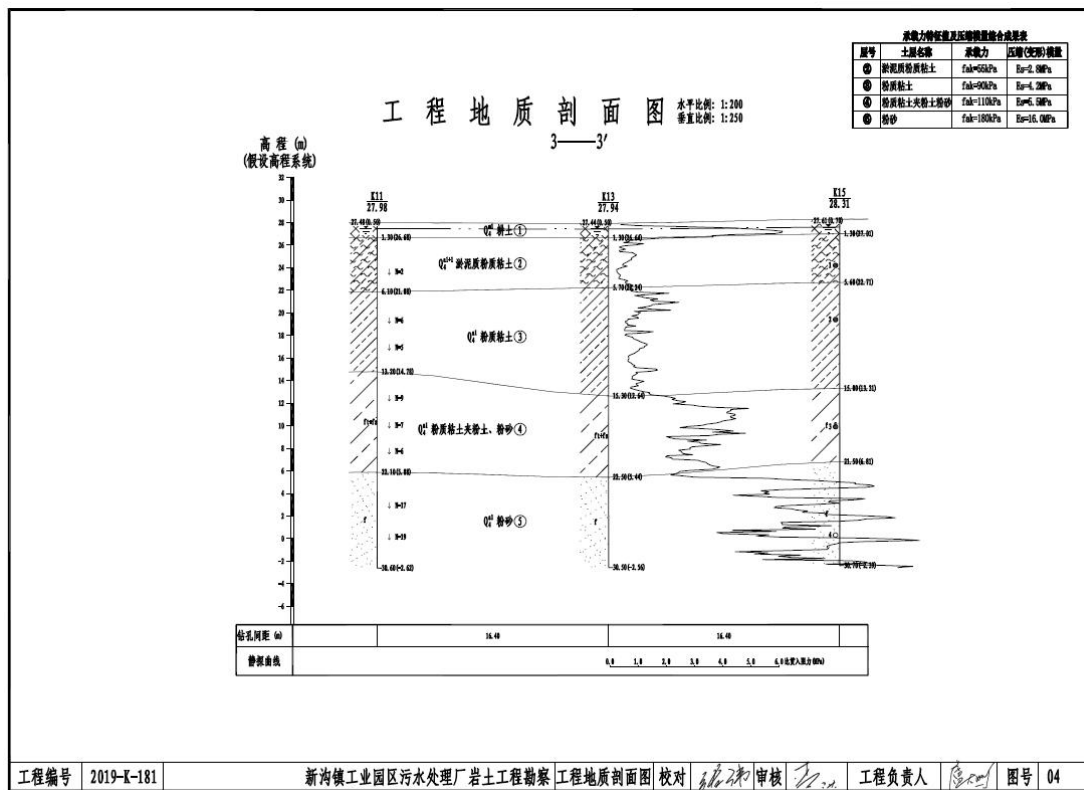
承载力特征值及压缩模量综合成果表

| 层号 | 土层名称 | 承载力 | 压缩(变形)模量 |
|---|---|---|---|
| ② | 淤泥质粉质粘土 | fak=55kPa | Es=2.8MPa |
| ③ | 粉质粘土 | fak=90kPa | Es=4.2MPa |
| ④ | 粉质粘土夹粉土粉砂 | fak=110kPa | Es=6.5MPa |
| ⑤ | 粉砂 | fak=180kPa | Es=16.0MPa |

工 程 地 质 剖 面 图 水平比例：1:200 垂直比例：1:250

3——3′

高程 (m)
(假设高程系统)

32 30 28 26 24 22 20 18 16 14 12 10 8 6 4 2 0 -2 -4 -6

K11 27.98

K13 27.94

K15 28.31

27.48(0.50)

27.44(0.50)

27.61(0.70)

$Q_4^{ml}$ 杂土①

1.30(26.68)

1.30(26.64)

1.30(27.01)

$Q_4^{al+l}$ 淤泥质粉质粘土②

6.10(21.88)

5.70(22.24)

5.60(22.71)

$Q_4^{al}$ 粉质粘土③

13.20(14.78)

15.30(12.64)

15.00(13.31)

$Q_4^{al}$ 粉质粘土夹粉土、粉砂④

22.10(5.88)

21.50(6.44)

21.50(6.81)

$Q_4^{al}$ 粉砂⑤

30.60(-2.62)

30.50(-2.56)

30.70(-2.39)

钻孔间距 (m) | 16.40 | 16.40

静探曲线

0.0 1.0 2.0 3.0 4.0 5.0 6.0 比贯入阻力(MPa)

工程编号 | 2019-K-181 | 新沟镇工业园区污水处理厂岩土工程勘察 | 工程地质剖面图 | 校对 | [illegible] | 审核 | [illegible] | 工程负责人 | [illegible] | 图号 | 04